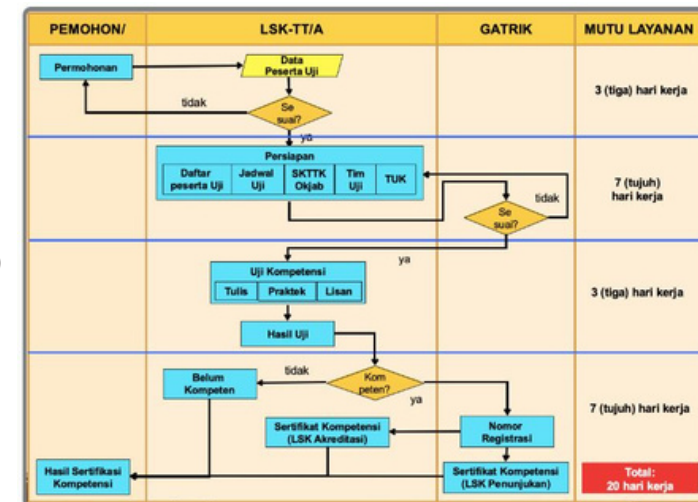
| PEMOHON/ | LSK-TT/A | GATRIK | MUTU LAYANAN |
|---|---|---|---|

Permohonan

Data Peserta Uji

tidak

Se suai?

ya

3 (tiga) hari kerja

Persiapan

Daftar peserta Uji

Jadwal Uji

SKTTK Okjab

Tim Uji

TUK

tidak

Se suai?

7 (tujuh) hari kerja

ya

Uji Kompetensi

Tulis

Praktek

Lisan

Hasil Uji

3 (tiga) hari kerja

Belum Kompeten

tidak

Kom peten?

ya

Sertifikat Kompetensi (LSK Akreditasi)

Nomor Registrasi

7 (tujuh) hari kerja

Hasil Sertifikasi Kompetensi

Sertifikat Kompetensi (LSK Penunjukan)

Total: 20 hari kerja